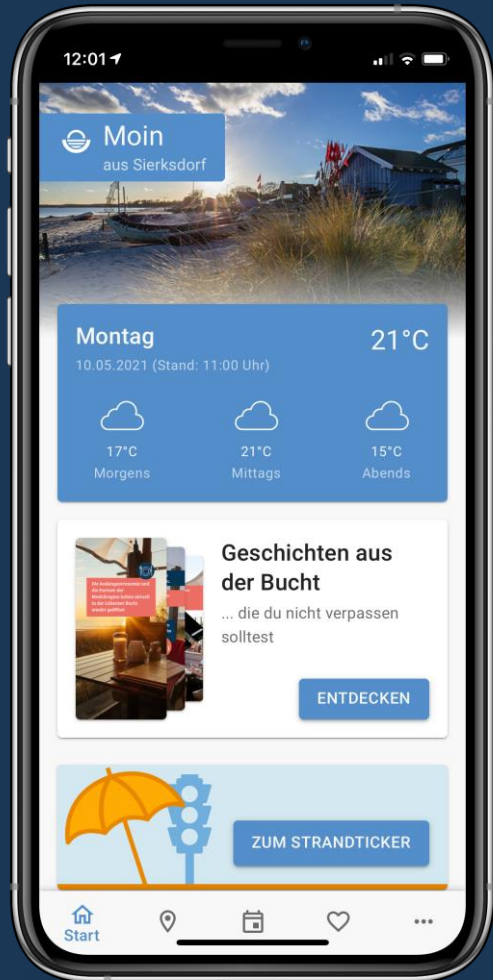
12:01

Moin
aus Sierksdorf

Montag
21°C
10.05.2021 (Stand: 11:00 Uhr)

17°C
Morgens

21°C
Mittags

15°C
Abends

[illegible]

Geschichten aus der Bucht
... die du nicht verpassen solltest

ENTDECKEN

ZUM STRANDTICKER

Start